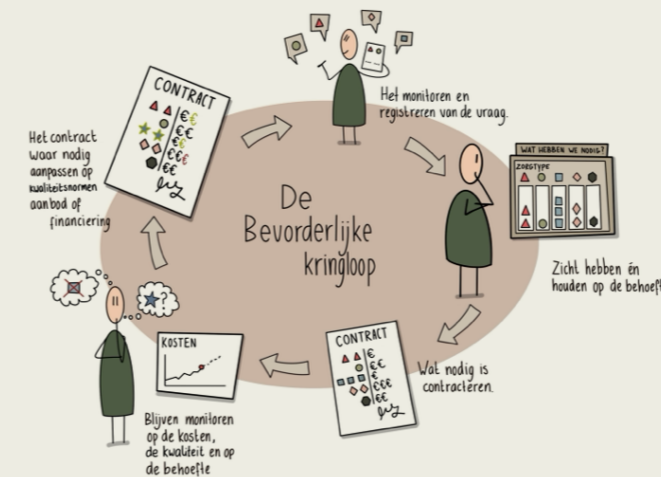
CONTRACT

€
€€
€€
€€€
€€

Het contract waar nodig aanpassen op kwaliteitsnormen aanbod of financiering

Het monitoren en registreren van de vraag.

WAT HEBBEN WE NODIG?
ZORGTYPE

De Bevorderlijke kringloop

Zicht hebben en houden op de behoeft

CONTRACT

€
€€
€
€€€
€€

Wat nodig is contracteren.

KOSTEN

Blijven monitoren op de kosten, de kwaliteit en op de behoefte